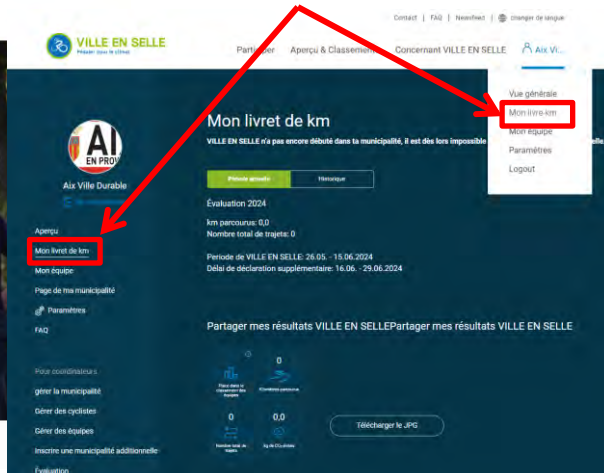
Contact | FAQ | Newsfeed | changer de langue

VILLE EN SELLE
Pédaler pour le climat

Participer   Aperçu & Classements   Concernant VILLE EN SELLE   Aix Vi...

Vue générale
Mon livret km
Mon équipe
Paramètres
Logout

AI
EN PROV

Aix Ville Durable

Aperçu
Mon livret de km
Mon équipe
Page de ma municipalité
Paramètres
FAQ

Pour coordinateurs
gérer la municipalité
Gérer des cyclistes
Gérer des équipes
Inscrire une municipalité additionnelle
Évaluation

Mon livret de km

VILLE EN SELLE n'a pas encore débuté dans ta municipalité, il est dès lors impossible

Période actuelle   Historique

Évaluation 2024

km parcourus: 0,0
Nombre total de trajets: 0

Période de VILLE EN SELLE: 26.05. - 15.06.2024
Délai de déclaration supplémentaire: 16.06. - 29.06.2024

Partager mes résultats VILLE EN SELLEPartager mes résultats VILLE EN SELLE

0
Place dans le classement des équipes
Kilomètres parcourus

0   0,0
Nombre total de trajets
kg de $CO_2$ évités

Télécharger le JPG